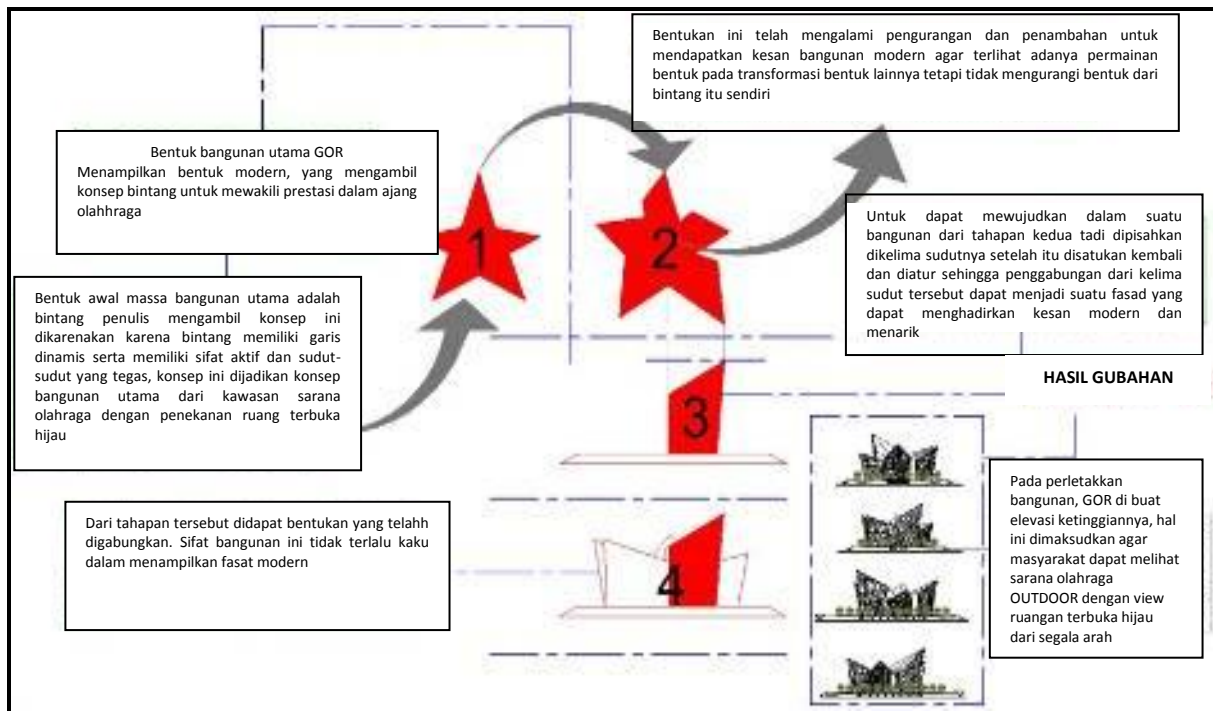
Bentukan ini telah mengalami pengurangan dan penambahan untuk mendapatkan kesan bangunan modern agar terlihat adanya permainan bentuk pada transformasi bentuk lainnya tetapi tidak mengurangi bentuk dari bintang itu sendiri

Bentuk bangunan utama GOR
Menampilkan bentuk modern, yang mengambil konsep bintang untuk mewakili prestasi dalam ajang olahhraga

1

2

Untuk dapat mewujudkan dalam suatu bangunan dari tahapan kedua tadi dipisahkan dikelima sudutnya setelah itu disatukan kembali dan diatur sehingga penggabungan dari kelima sudut tersebut dapat menjadi suatu fasad yang dapat menghadirkan kesan modern dan menarik

Bentuk awal massa bangunan utama adalah bintang penulis mengambil konsep ini dikarenakan karena bintang memiliki garis dinamis serta memiliki sifat aktif dan sudut-sudut yang tegas, konsep ini dijadikan konsep bangunan utama dari kawasan sarana olahraga dengan penekanan ruang terbuka hijau

HASIL GUBAHAN

3

Pada perletakkan bangunan, GOR di buat elevasi ketingginya, hal ini dimaksudkan agar masyarakat dapat melihat sarana olahraga OUTDOOR dengan view ruangan terbuka hijau dari segala arah

Dari tahapan tersebut didapat bentukan yang telahh digabungkan. Sifat bangunan ini tidak terlalu kaku dalam menampilkan fasat modern

4